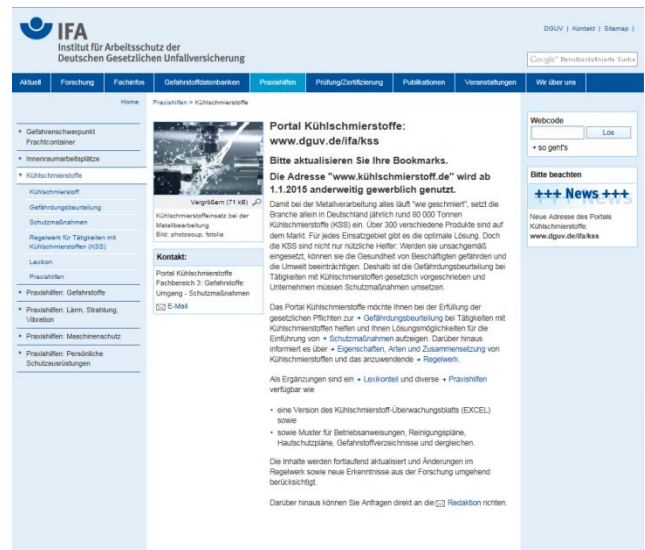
IFA
Institut für Arbeitsschutz der Deutschen Gesetzlichen Unfallversicherung

DGUV | Kontakt | Sitemap |

Google Benutzerdefinierte Suche

Aktuell | Forschung | Fachinfos | Gefahrstoffdatenbanken | Praxishilfen | Prüfung/Zertifizierung | Publikationen | Veranstaltungen | Wir über uns

Home

Praxishilfen > Kühlschmierstoffe

Gefahrenschwerpunkt Frachtcontainer
Innenraumarbeitsplätze
Kühlschmierstoffe
Kühlschmierstoff
Gefährdungsbeurteilung
Schutzmaßnahmen
Regelwerk für Tätigkeiten mit Kühlschmierstoffen (KSS)
Lexikon
Praxishilfen
Praxishilfen: Gefahrstoffe
Praxishilfen: Lärm, Strahlung, Vibration
Praxishilfen: Maschinenschutz
Praxishilfen: Persönliche Schutzausrüstungen

Vergrößern (71 kB)
Kühlschmierstoffeinsatz bei der Metallbearbeitung
Bild: photocase, fotolia

Kontakt:
Portal Kühlschmierstoffe
Fachbereich 3: Gefahrstoffe: Umgang - Schutzmaßnahmen
E-Mail

Portal Kühlschmierstoffe: www.dguv.de/ifa/kss

Bitte aktualisieren Sie Ihre Bookmarks.

Die Adresse "www.kühlschmierstoff.de" wird ab 1.1.2015 anderweitig gewerblich genutzt.

Damit bei der Metallverarbeitung alles läuft "wie geschmiert", setzt die Branche allein in Deutschland jährlich rund 80 000 Tonnen Kühlschmierstoffe (KSS) ein. Über 300 verschiedene Produkte sind auf dem Markt. Für jedes Einsatzgebiet gibt es die optimale Lösung. Doch die KSS sind nicht nur nützliche Helfer: Werden sie unsachgemäß eingesetzt, können sie die Gesundheit von Beschäftigten gefährden und die Umwelt beeinträchtigen. Deshalb ist die Gefährdungsbeurteilung bei Tätigkeiten mit Kühlschmierstoffen gesetzlich vorgeschrieben und Unternehmen müssen Schutzmaßnahmen umsetzen.

Das Portal Kühlschmierstoffe möchte Ihnen bei der Erfüllung der gesetzlichen Pflichten zur Gefährdungsbeurteilung bei Tätigkeiten mit Kühlschmierstoffen helfen und Ihnen Lösungsmöglichkeiten für die Einführung von Schutzmaßnahmen aufzeigen. Darüber hinaus informiert es über Eigenschaften, Arten und Zusammensetzung von Kühlschmierstoffen und das anzuwendende Regelwerk.

Als Ergänzungen sind ein Lexikonteil und diverse Praxishilfen verfügbar wie

• eine Version des Kühlschmierstoff-Überwachungsblatts (EXCEL) sowie
• sowie Muster für Betriebsanweisungen, Reinigungspläne, Hautschutzpläne, Gefahrstoffverzeichnisse und dergleichen.

Die Inhalte werden fortlaufend aktualisiert und Änderungen im Regelwerk sowie neue Erkenntnisse aus der Forschung umgehend berücksichtigt.

Darüber hinaus können Sie Anfragen direkt an die Redaktion richten.

Webcode
Los
so geht's

Bitte beachten
+++ News +++
Neue Adresse des Portals Kühlschmierstoffe: www.dguv.de/ifa/kss